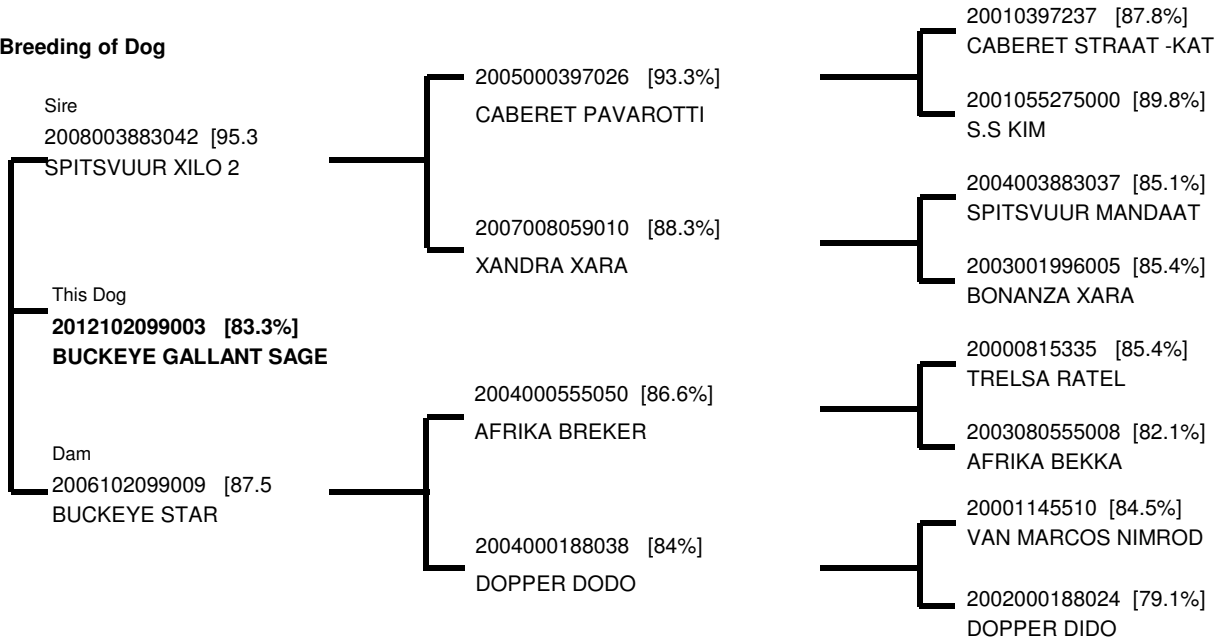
Breeding of Dog

Sire
2008003883042 [95.3
SPITSVUUR XILO 2

This Dog
**2012102099003 [83.3%]**
**BUCKEYE GALLANT SAGE**

Dam
2006102099009 [87.5
BUCKEYE STAR

2005000397026 [93.3%]
CABERET PAVAROTTI

2007008059010 [88.3%]
XANDRA XARA

2004000555050 [86.6%]
AFRIKA BREKER

2004000188038 [84%]
DOPPER DODO

20010397237 [87.8%]
CABERET STRAAT -KAT

2001055275000 [89.8%]
S.S KIM

2004003883037 [85.1%]
SPITSVUUR MANDAAT

2003001996005 [85.4%]
BONANZA XARA

20000815335 [85.4%]
TRELSA RATEL

2003080555008 [82.1%]
AFRIKA BEKKA

20001145510 [84.5%]
VAN MARCOS NIMROD

2002000188024 [79.1%]
DOPPER DIDO